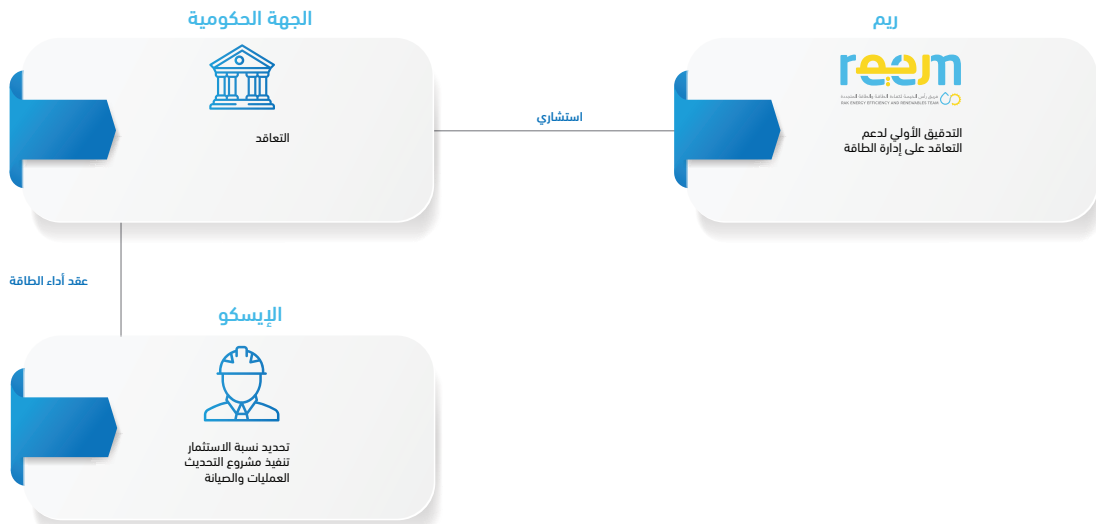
الجهة الحكومية

التعاقد

ريم

reem

فريق رأس الخيمة للكفاءة والطاقة المتجددة
RAK ENERGY EFFICIENCY AND RENEWABLES TEAM

التدقيق الأولي لدعم التعاقد على إدارة الطاقة

استشاري

عقد أداء الطاقة

الإيسكو

تحديد نسبة الاستثمار
تنفيذ مشروع التحديث
العمليات والصيانة